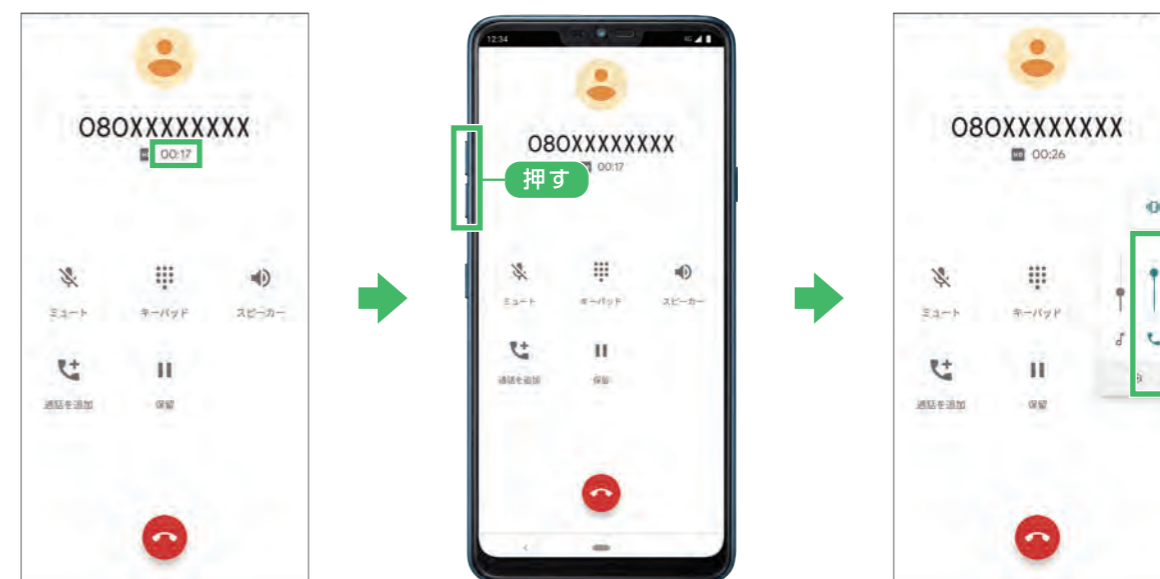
080XXXXXXXX
00:17

ミュート キーパッド スピーカー

通話を追加 保留

12:34

080XXXXXXXX
00:17

押す

ミュート キーパッド スピーカー

通話を追加 保留

080XXXXXXXX
00:26

ミュート キーパッド

通話を追加 保留